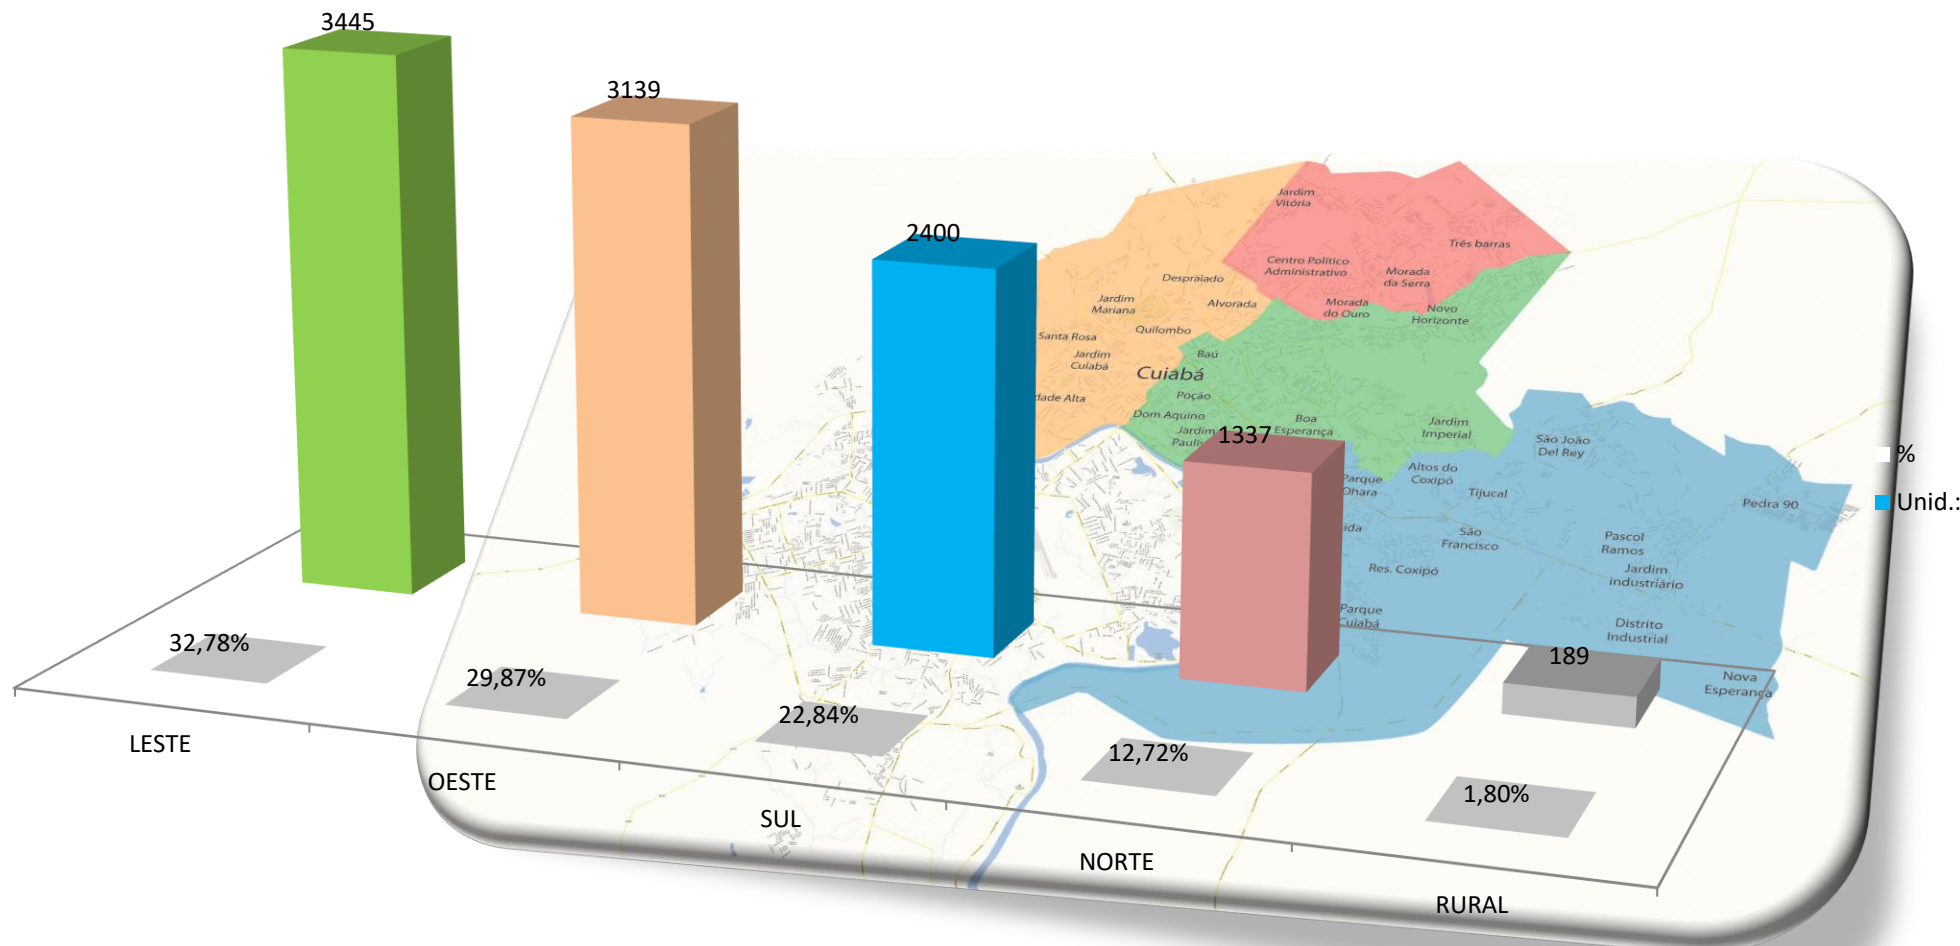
3445
3139
2400
1337
189

Jardim Vitória
Três barras
Centro Político Administrativo
Morada da Serra
Despraiado
Jardim Mariana
Alvorada
Morada do Ouro
Novo Horizonte
Quilombo
Santa Rosa
Baú
Jardim Cuiabá
Cuiabá
Poção
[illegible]dade Alta
Dom Aquino
Boa Esperança
Jardim Paulis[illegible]
Jardim Imperial
São João Del Rey
Altos do Coxipó
Parque Ohara
Tijucal
Pedra 90
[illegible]ida
São Francisco
Pascol Ramos
Res. Coxipó
Jardim industriário
Parque Cuiabá
Distrito Industrial
Nova Esperança

%
Unid.:

32,78%
29,87%
22,84%
12,72%
1,80%

LESTE
OESTE
SUL
NORTE
RURAL